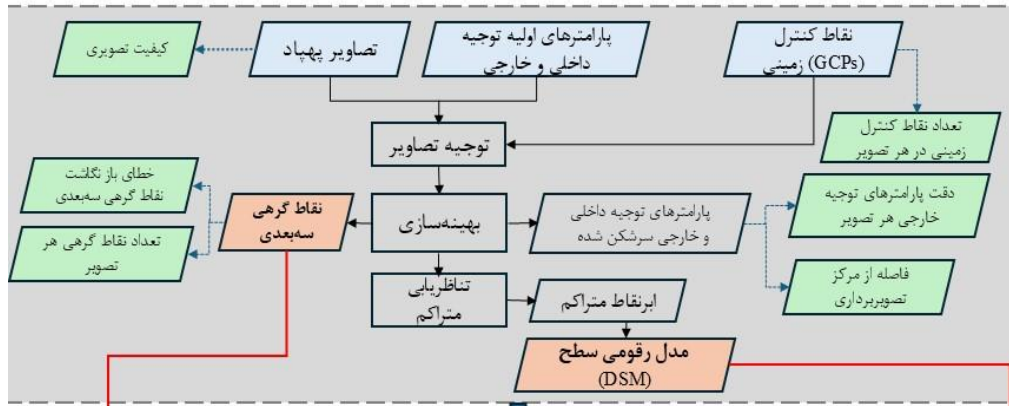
کیفیت تصویری

تصاویر پهپاد

پارامترهای اولیه توجیه داخلی و خارجی

نقاط کنترل زمینی (GCPs)

تعداد نقاط کنترل زمینی در هر تصویر

توجیه تصاویر

خطای باز نگاشت نقاط گرهی سه‌بعدی

تعداد نقاط گرهی هر تصویر

نقاط گرهی سه‌بعدی

بهینه‌سازی

پارامترهای توجیه داخلی و خارجی سرشکن شده

دقت پارامترهای توجیه خارجی هر تصویر

فاصله از مرکز تصویربرداری

تناظریابی متراکم

ابرنقاط متراکم

مدل رقومی سطح (DSM)